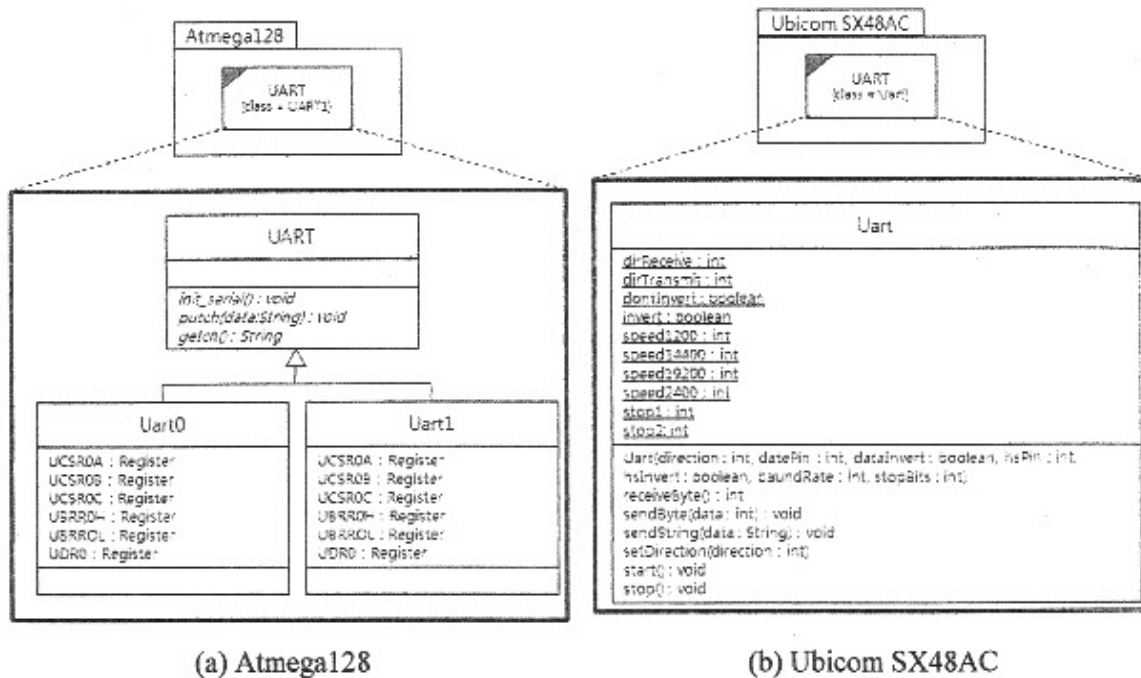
Atmega128

UART
{class = UART1}

UART

init_serial() : void
putch(data:String) : void
getch() : String

Uart0

UCSR0A : Register
UCSR0B : Register
UCSR0C : Register
UBRR0H : Register
UBRR0L : Register
UDR0 : Register

Uart1

UCSR0A : Register
UCSR0B : Register
UCSR0C : Register
UBRR0H : Register
UBRR0L : Register
UDR0 : Register

(a) Atmega128

Ubicom SX48AC

UART
{class = Uart}

Uart

dirReceive : int
dirTransmit : int
dontInvert : boolean
invert : boolean
speed1200 : int
speed14400 : int
speed19200 : int
speed2400 : int
stop1 : int
stop2 : int

Uart(direction : int, dataPin : int, dataInvert : boolean, hsPin : int, hsInvert : boolean, baudRate : int, stopBits : int)
receiveByte() : int
sendByte(data : int) : void
sendString(data : String) : void
setDirection(direction : int)
start() : void
stop() : void

(b) Ubicom SX48AC